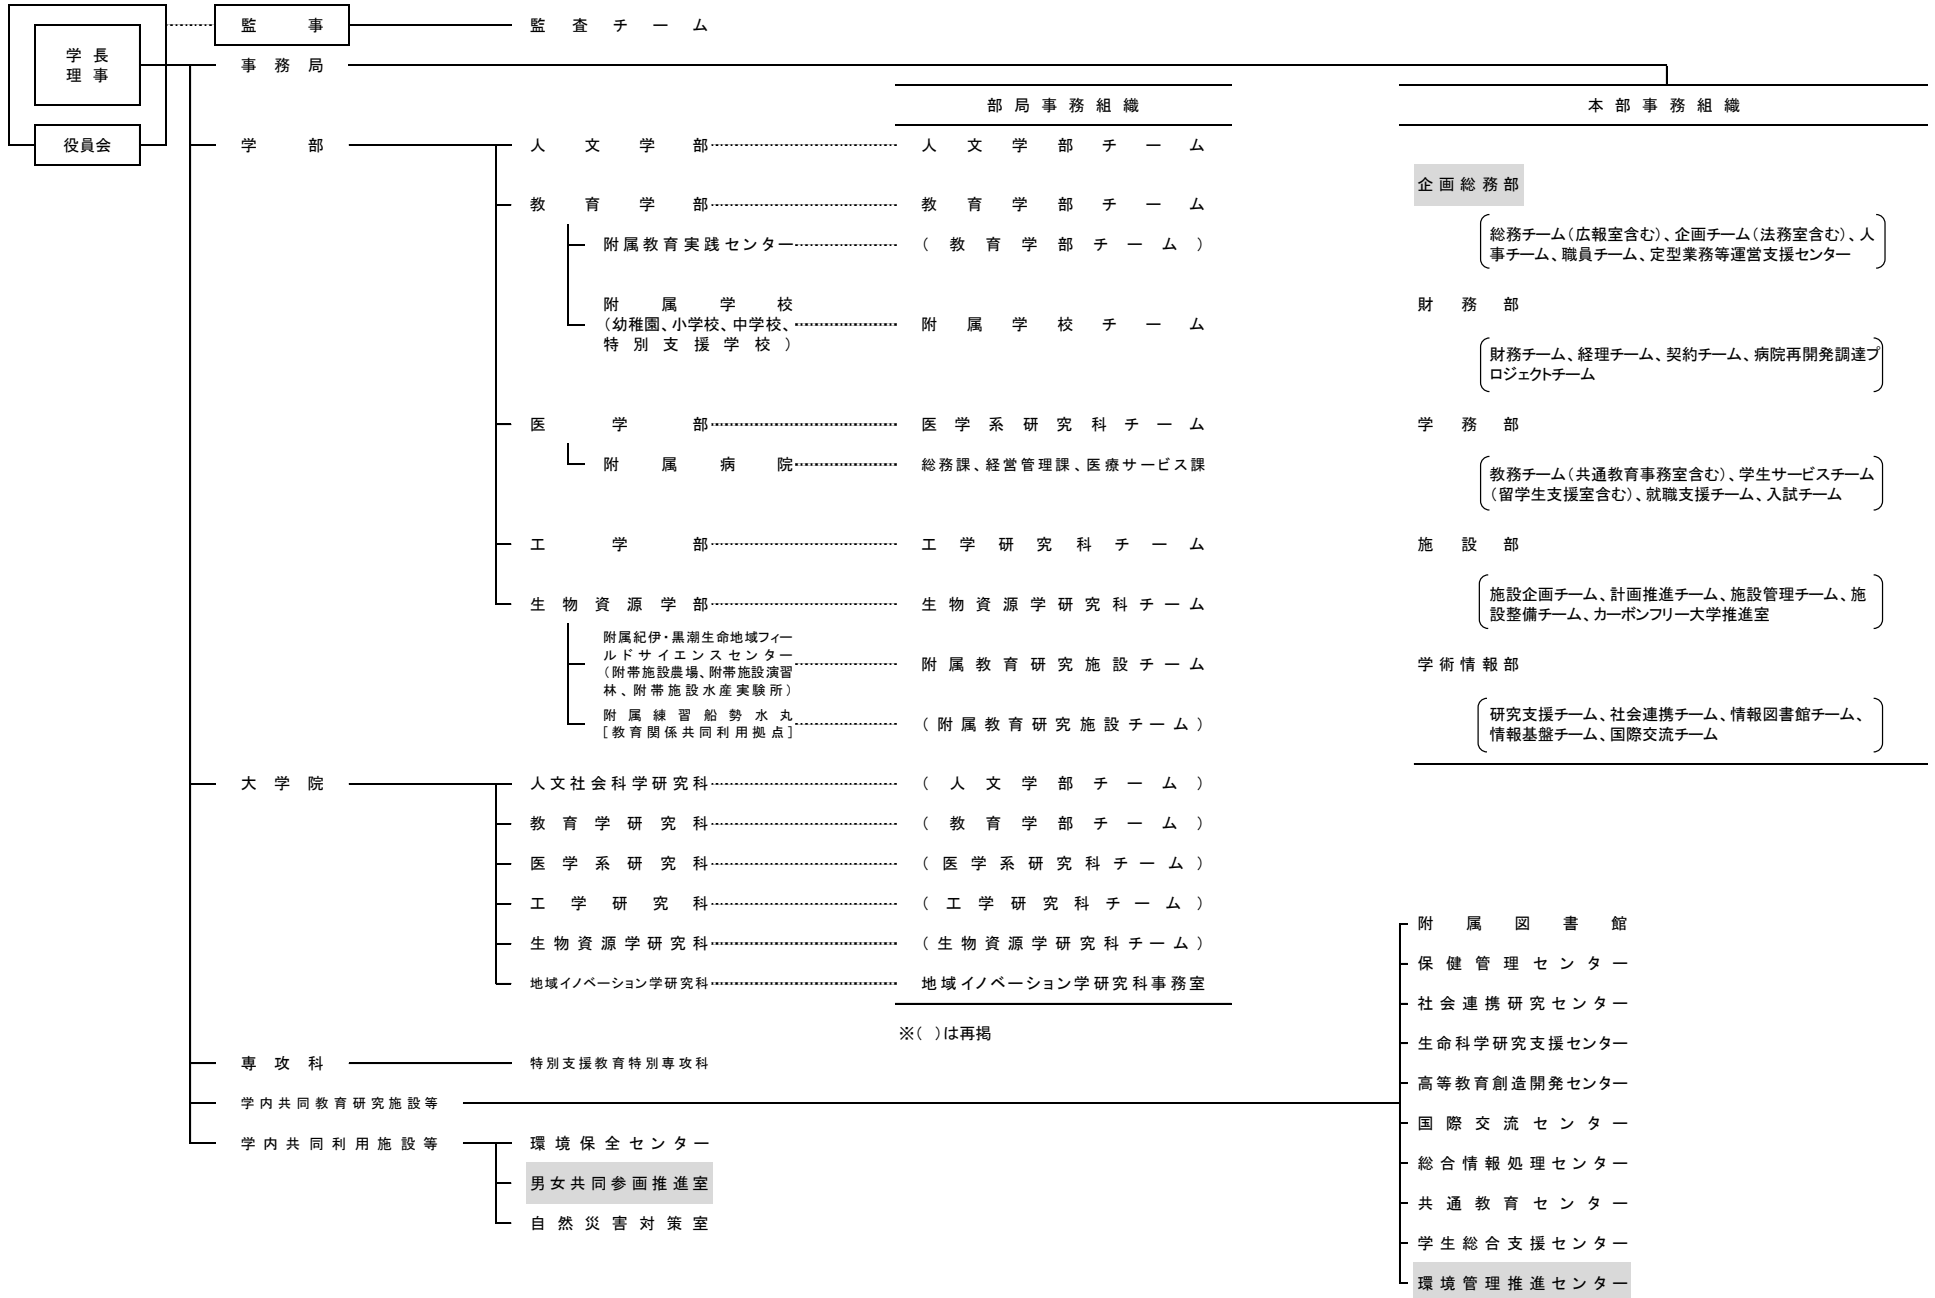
学長
理事

役員会

監事 監査チーム

事務局

部局事務組織

本部事務組織

学部

人文学部 人文学部チーム

教育学部 教育学部チーム

附属教育実践センター （教育学部チーム）

附属学校
（幼稚園、小学校、中学校、特別支援学校） 附属学校チーム

医学部 医学系研究科チーム

附属病院 総務課、経営管理課、医療サービス課

工学部 工学研究科チーム

生物資源学部 生物資源学研究科チーム

附属紀伊・黒潮生命地域フィールドサイエンスセンター
（附帯施設農場、附帯施設演習林、附帯施設水産実験所） 附属教育研究施設チーム

附属練習船勢水丸
［教育関係共同利用拠点］ （附属教育研究施設チーム）

大学院

人文社会科学研究科 （人文学部チーム）

教育学研究科 （教育学部チーム）

医学系研究科 （医学系研究科チーム）

工学研究科 （工学研究科チーム）

生物資源学研究科 （生物資源学研究科チーム）

地域イノベーション学研究科 地域イノベーション学研究科事務室

※（ ）は再掲

専攻科 特別支援教育特別専攻科

学内共同教育研究施設等

学内共同利用施設等

環境保全センター

男女共同参画推進室

自然災害対策室

企画総務部

総務チーム（広報室含む）、企画チーム（法務室含む）、人事チーム、職員チーム、定型業務等運営支援センター

財務部

財務チーム、経理チーム、契約チーム、病院再開発調達プロジェクトチーム

学務部

教務チーム（共通教育事務室含む）、学生サービスチーム（留学生支援室含む）、就職支援チーム、入試チーム

施設部

施設企画チーム、計画推進チーム、施設管理チーム、施設整備チーム、カーボンフリー大学推進室

学術情報部

研究支援チーム、社会連携チーム、情報図書館チーム、情報基盤チーム、国際交流チーム

附属図書館
保健管理センター
社会連携研究センター
生命科学研究支援センター
高等教育創造開発センター
国際交流センター
総合情報処理センター
共通教育センター
学生総合支援センター
環境管理推進センター